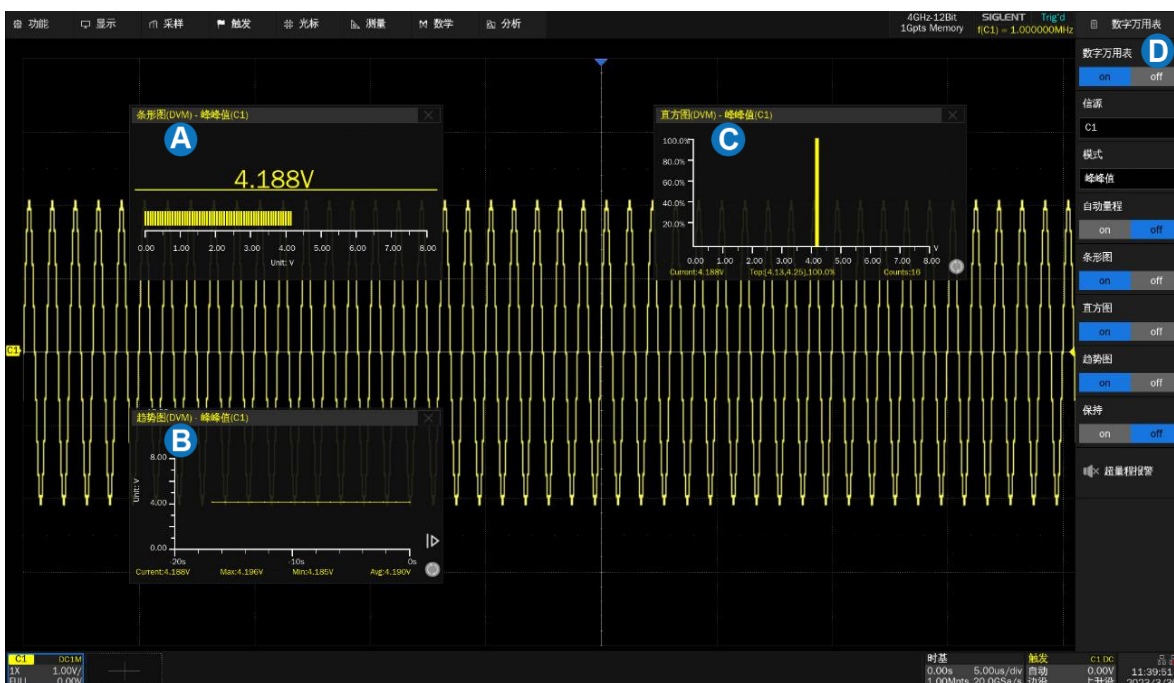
功能 显示 采样 触发 光标 测量 数学 分析

4GHz-12Bit 1Gpts Memory SIGLENT Trig'd f(C1) = 1.000000MHz 数字万用表

条形图(DVM) - 峰峰值(C1)

A

4.188V

0.00 1.00 2.00 3.00 4.00 5.00 6.00 7.00 8.00
Unit: V

直方图(DVM) - 峰峰值(C1)

C

100.0%
80.0%
60.0%
40.0%
20.0%
0.0 1.00 2.00 3.00 4.00 5.00 6.00 7.00 8.00 V
Current:4.188V Top:[4.13,4.25],100.0% Counts:16

C1

趋势图(DVM) - 峰峰值(C1)

B

8.00
Unit: V
4.00
0.00
-20s -10s 0s
Current:4.188V Max:4.196V Min:4.185V Avg:4.190V

数字万用表 D
on off
信源
C1
模式
峰峰值
自动量程
on off
条形图
on off
直方图
on off
趋势图
on off
保持
on off
超量程报警

C1 DC1M
1X 1.00V/
FULL 0.00V

时基
0.00s 5.00us/div
1.00Mpts 20.0GSa/s
触发
自动
边沿
C1 DC
0.00V
上升沿
11:39:51
2023/3/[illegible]